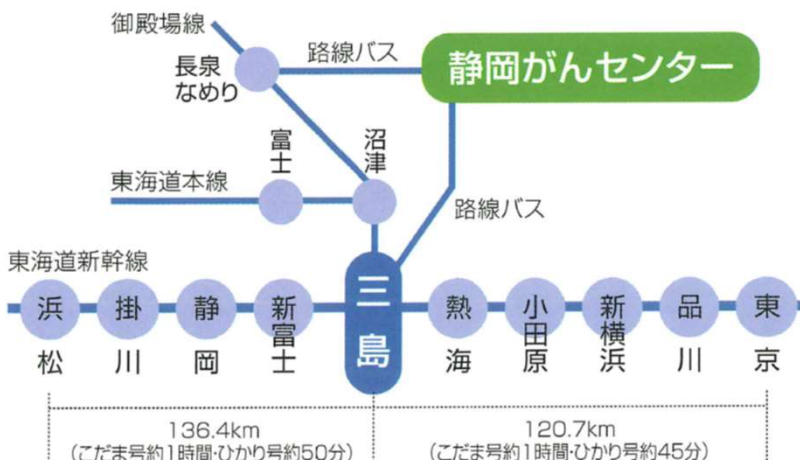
御殿場線
長泉
なめり
路線バス
静岡がんセンター
富士
沼津
東海道本線
路線バス
東海道新幹線
浜松
掛川
静岡
新富士
三島
熱海
小田原
新横浜
品川
東京
136.4km
(こだま号約1時間･ひかり号約50分)
120.7km
(こだま号約1時間･ひかり号約45分)